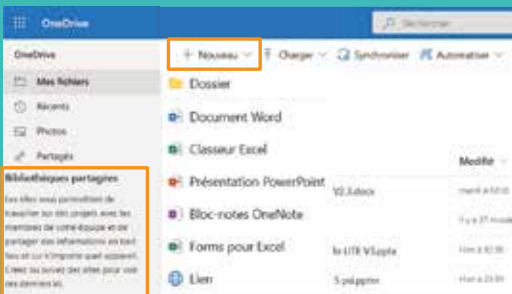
OneDrive

Rechercher

OneDrive

Mes fichiers

Récents

Photos

Partagés

Bibliothèques partagées

Les sites vous permettent de travailler sur des projets avec les membres de votre équipe et de partager des informations en tout lieu et sur n'importe quel appareil. Créez ou suivez des sites pour voir ces derniers ici.

+ Nouveau

Charger

Synchroniser

Automatiser

Dossier

Document Word

Classeur Excel

Présentation PowerPoint

Bloc-notes OneNote

Forms pour Excel

Lien

Modifié

V2.3.docx

mardi à 10:32

Il y a 27 minutes

le UTE V3.pptx

Hier à 12:36

5 pages.pptx

Hier à 20:55